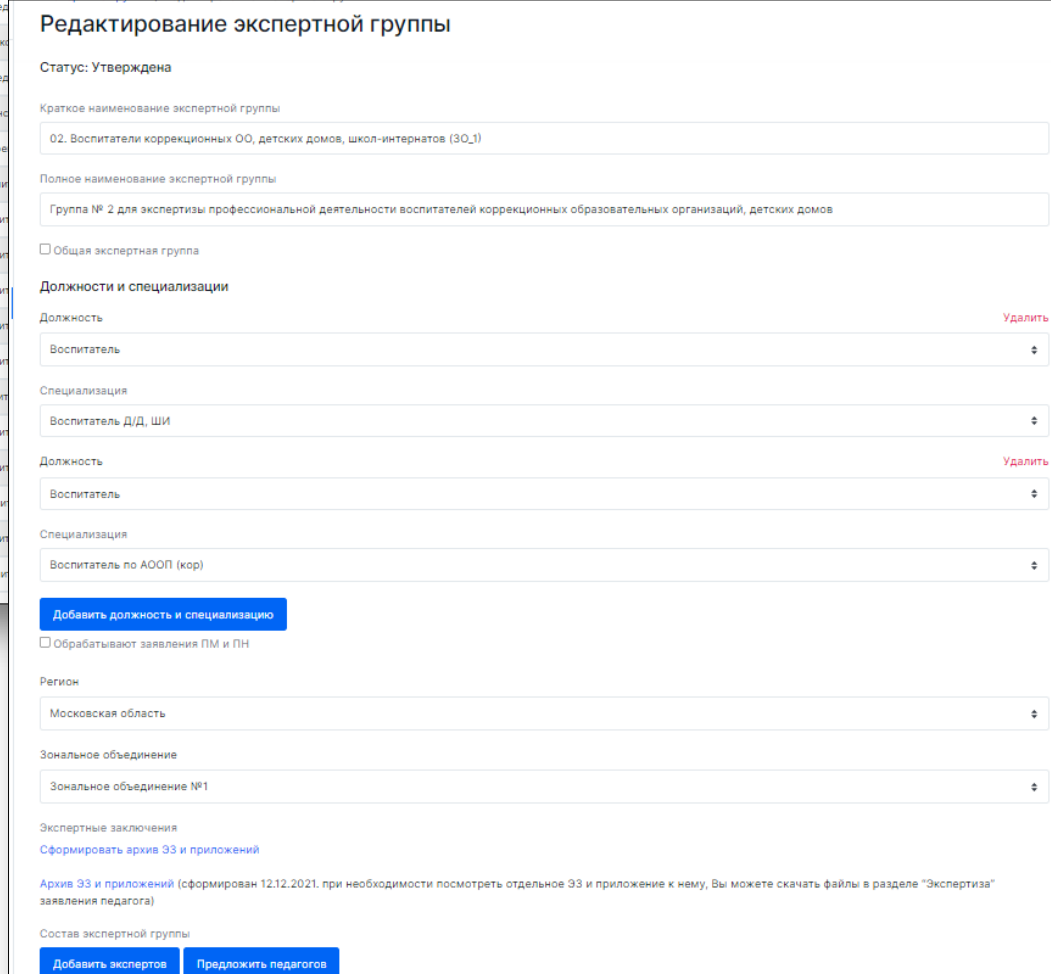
Редактирование экспертной группы

Статус: Утверждена

Краткое наименование экспертной группы

02. Воспитатели коррекционных ОО, детских домов, школ-интернатов (ЗО_1)

Полное наименование экспертной группы

Группа № 2 для экспертизы профессиональной деятельности воспитателей коррекционных образовательных организаций, детских домов

Общая экспертная группа

Должности и специализации

Должность

Удалить

Воспитатель

Специализация

Воспитатель Д/Д, ШИ

Должность

Удалить

Воспитатель

Специализация

Воспитатель по АООП (кор)

Добавить должность и специализацию

Обрабатывают заявления ПМ и ПН

Регион

Московская область

Зональное объединение

Зональное объединение №1

Экспертные заключения

Сформировать архив ЭЗ и приложений

Архив ЭЗ и приложений (сформирован 12.12.2021. при необходимости посмотреть отдельное ЭЗ и приложение к нему, Вы можете скачать файлы в разделе "Экспертиза" заявления педагога)

Состав экспертной группы

Добавить экспертов

Предложить педагогов